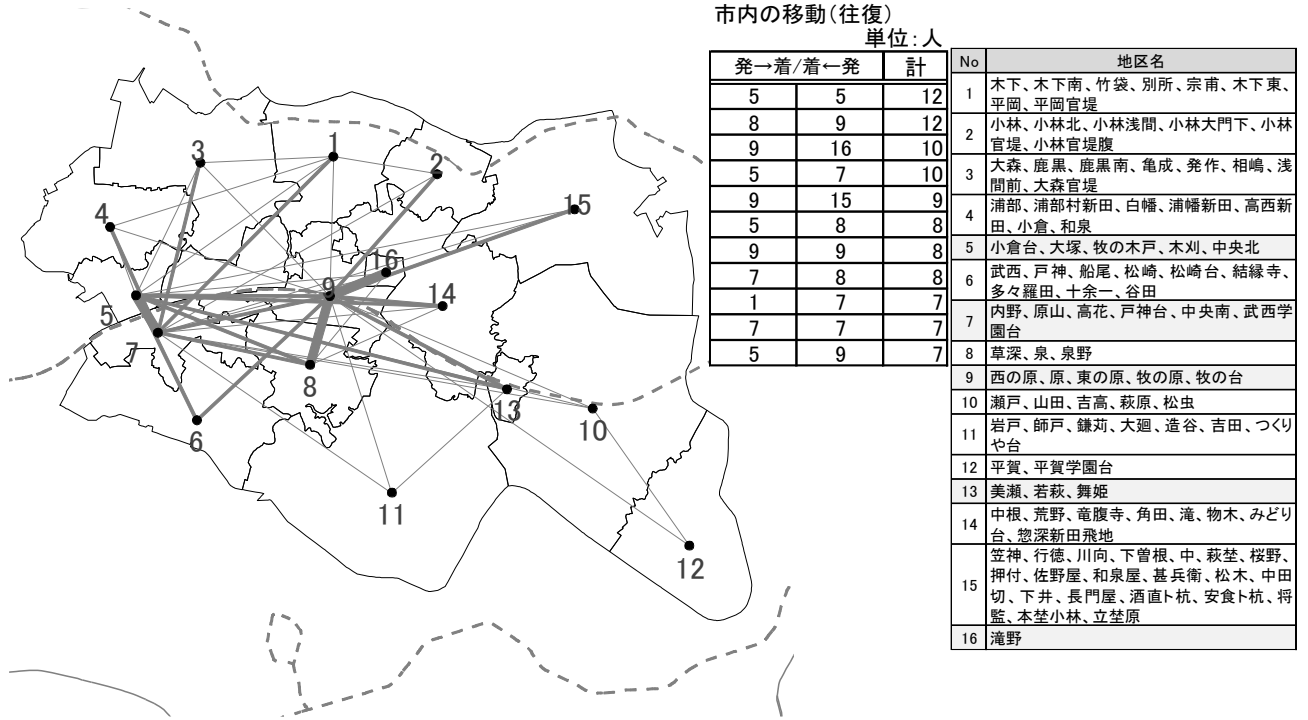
3

1

2

15

4

16

9

14

5

7

8

13

10

6

11

12

市内の移動(往復)
単位:人

| 発→着/着←発 | | 計 |
|---|---|---|
| 5 | 5 | 12 |
| 8 | 9 | 12 |
| 9 | 16 | 10 |
| 5 | 7 | 10 |
| 9 | 15 | 9 |
| 5 | 8 | 8 |
| 9 | 9 | 8 |
| 7 | 8 | 8 |
| 1 | 7 | 7 |
| 7 | 7 | 7 |
| 5 | 9 | 7 |

| No | 地区名 |
|---|---|
| 1 | 木下、木下南、竹袋、別所、宗甫、木下東、平岡、平岡官堤 |
| 2 | 小林、小林北、小林浅間、小林大門下、小林官堤、小林官堤腹 |
| 3 | 大森、鹿黒、鹿黒南、亀成、発作、相嶋、浅間前、大森官堤 |
| 4 | 浦部、浦部村新田、白幡、浦幡新田、高西新田、小倉、和泉 |
| 5 | 小倉台、大塚、牧の木戸、木刈、中央北 |
| 6 | 武西、戸神、船尾、松崎、松崎台、結縁寺、多々羅田、十余一、谷田 |
| 7 | 内野、原山、高花、戸神台、中央南、武西学園台 |
| 8 | 草深、泉、泉野 |
| 9 | 西の原、原、東の原、牧の原、牧の台 |
| 10 | 瀬戸、山田、吉高、萩原、松虫 |
| 11 | 岩戸、師戸、鎌苅、大廻、造谷、吉田、つくりや台 |
| 12 | 平賀、平賀学園台 |
| 13 | 美瀬、若萩、舞姫 |
| 14 | 中根、荒野、竜腹寺、角田、滝、物木、みどり台、惣深新田飛地 |
| 15 | 笠神、行徳、川向、下曽根、中、萩埜、桜野、押付、佐野屋、和泉屋、甚兵衛、松木、中田切、下井、長門屋、酒直ト杭、安食ト杭、将監、本埜小林、立埜原 |
| 16 | 滝野 |